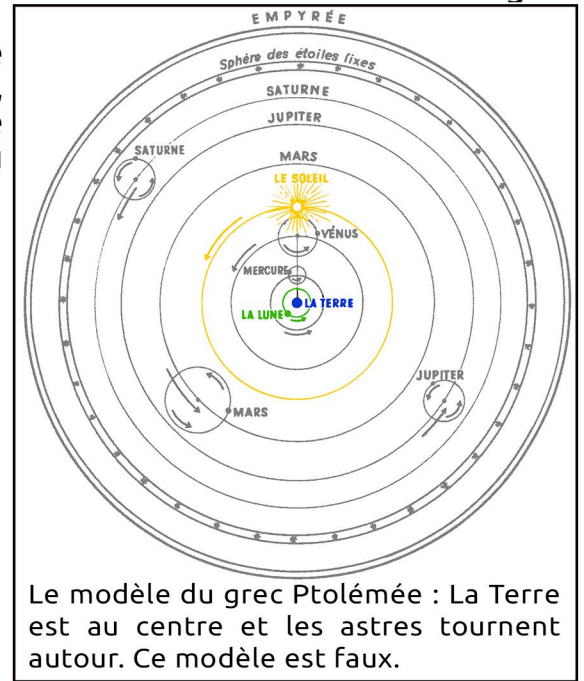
EMPYRÉE

Sphère des étoiles fixes

SATURNE

JUPITER

SATURNE

MARS

LE SOLEIL

VÉNUS

MERCURE

LA TERRE

LA LUNE

JUPITER

MARS

Le modèle du grec Ptolémée : La Terre est au centre et les astres tournent autour. Ce modèle est faux.